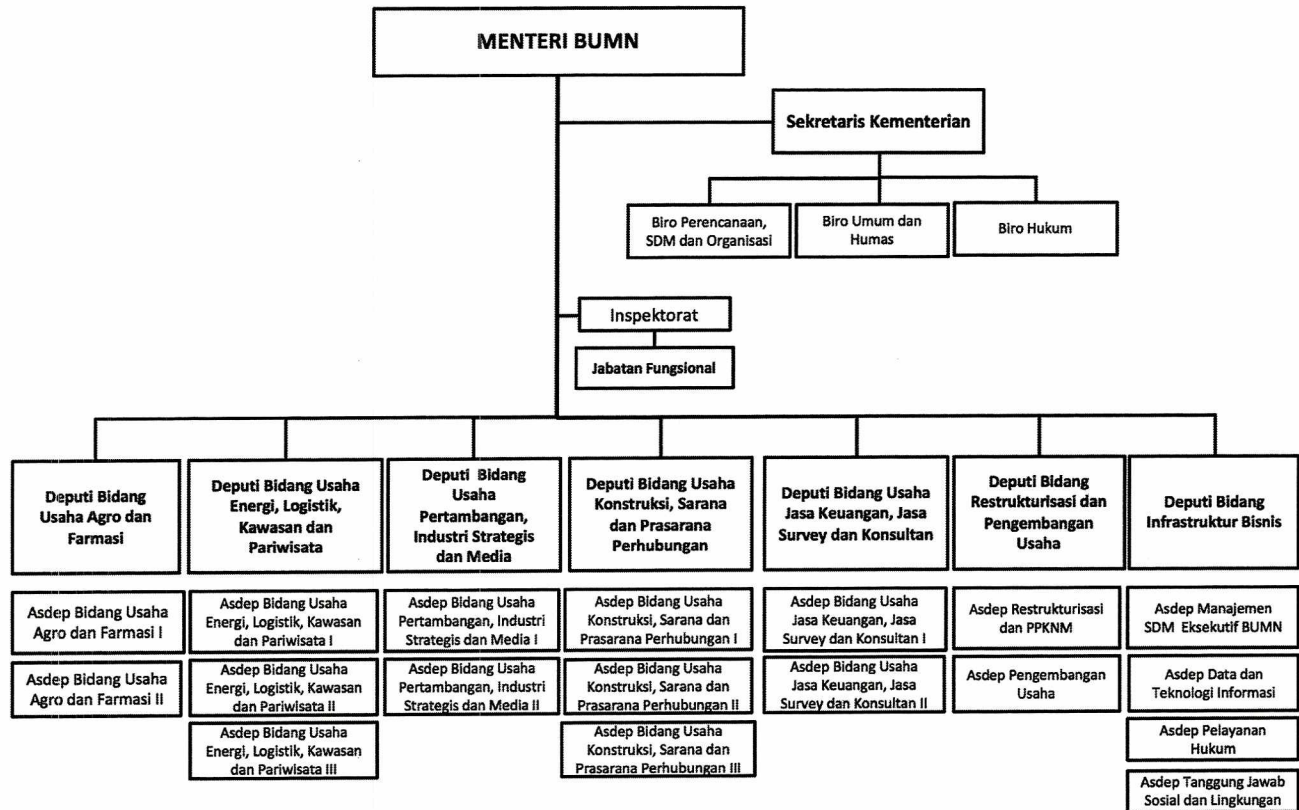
MENTERI BUMN

Sekretaris Kementerian

Biro Perencanaan, SDM dan Organisasi

Biro Umum dan Humas

Biro Hukum

Inspektorat

Jabatan Fungsional

Deputi Bidang Usaha Agro dan Farmasi

Asdep Bidang Usaha Agro dan Farmasi I

Asdep Bidang Usaha Agro dan Farmasi II

Deputi Bidang Usaha Energi, Logistik, Kawasan dan Pariwisata

Asdep Bidang Usaha Energi, Logistik, Kawasan dan Pariwisata I

Asdep Bidang Usaha Energi, Logistik, Kawasan dan Pariwisata II

Asdep Bidang Usaha Energi, Logistik, Kawasan dan Pariwisata III

Deputi Bidang Usaha Pertambangan, Industri Strategis dan Media

Asdep Bidang Usaha Pertambangan, Industri Strategis dan Media I

Asdep Bidang Usaha Pertambangan, Industri Strategis dan Media II

Deputi Bidang Usaha Konstruksi, Sarana dan Prasarana Perhubungan

Asdep Bidang Usaha Konstruksi, Sarana dan Prasarana Perhubungan I

Asdep Bidang Usaha Konstruksi, Sarana dan Prasarana Perhubungan II

Asdep Bidang Usaha Konstruksi, Sarana dan Prasarana Perhubungan III

Deputi Bidang Usaha Jasa Keuangan, Jasa Survey dan Konsultan

Asdep Bidang Usaha Jasa Keuangan, Jasa Survey dan Konsultan I

Asdep Bidang Usaha Jasa Keuangan, Jasa Survey dan Konsultan II

Deputi Bidang Restrukturisasi dan Pengembangan Usaha

Asdep Restrukturisasi dan PPKNM

Asdep Pengembangan Usaha

Deputi Bidang Infrastruktur Bisnis

Asdep Manajemen SDM Eksekutif BUMN

Asdep Data dan Teknologi Informasi

Asdep Pelayanan Hukum

Asdep Tanggung Jawab Sosial dan Lingkungan